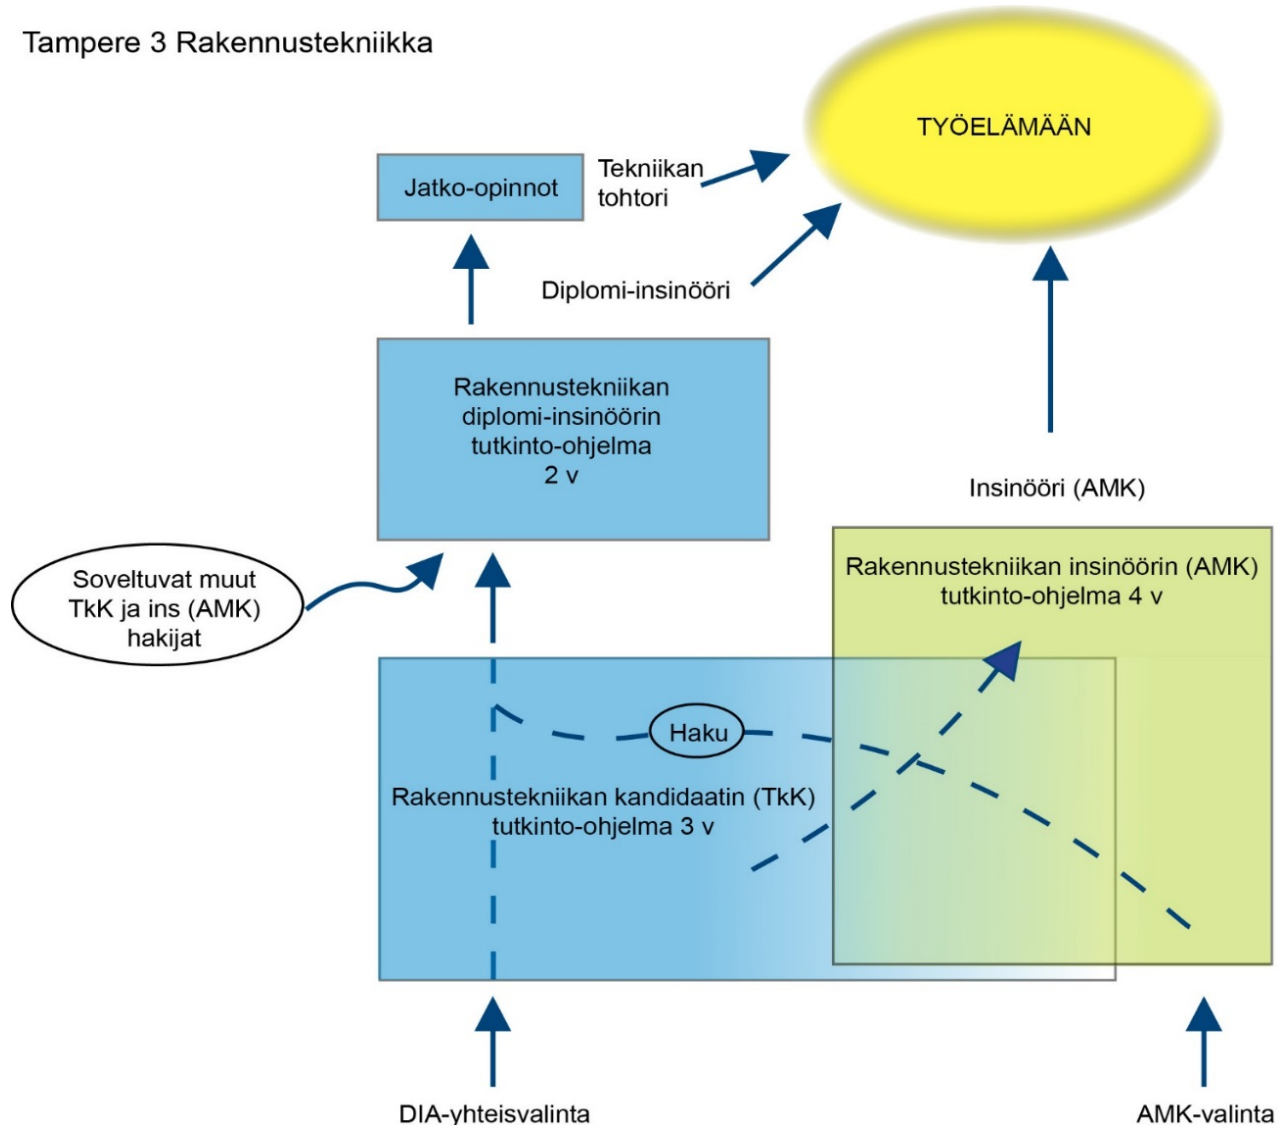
Tampere 3 Rakennustekniikka

TYÖELÄMÄÄN

Jatko-opinnot

Tekniikan tohtori

Diplomi-insinööri

Rakennustekniikan diplomi-insinöörin tutkinto-ohjelma 2 v

Insinööri (AMK)

Soveltuvat muut TkK ja ins (AMK) hakijat

Rakennustekniikan insinöörin (AMK) tutkinto-ohjelma 4 v

Haku

Rakennustekniikan kandidaatin (TkK) tutkinto-ohjelma 3 v

DIA-yhteisvalinta

AMK-valinta